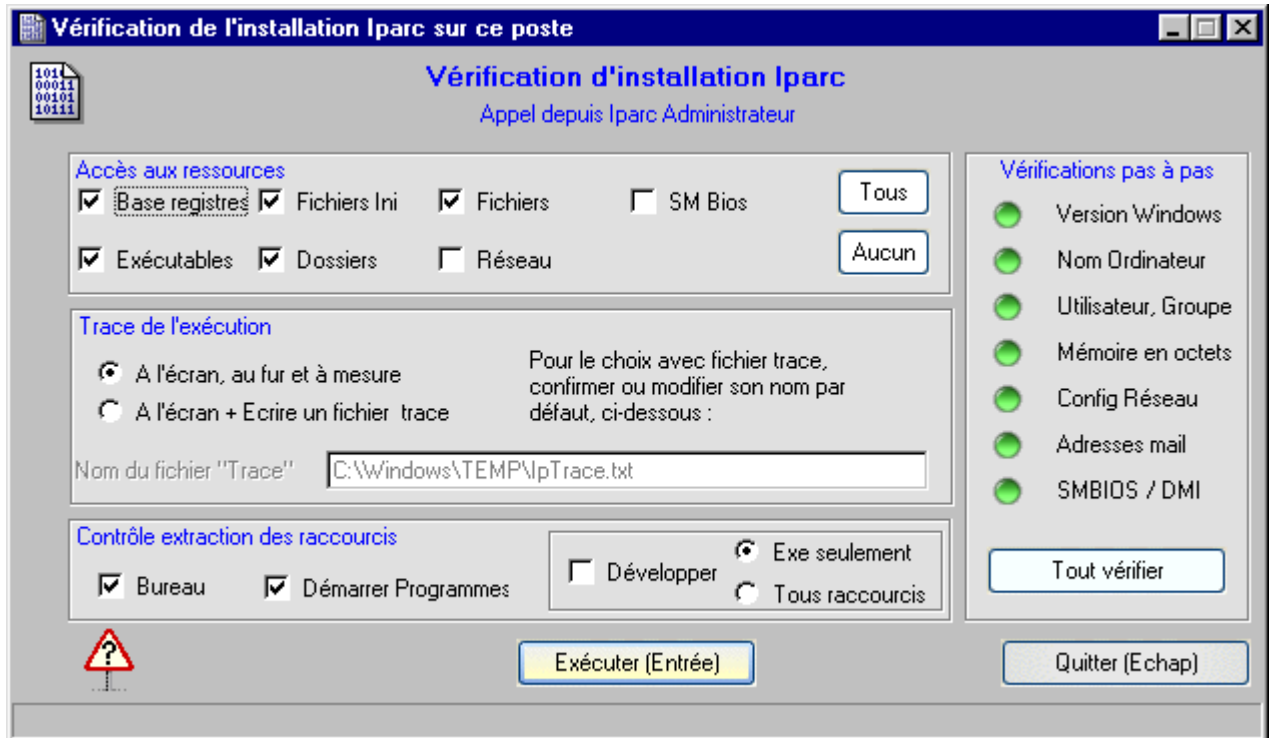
Vérification de l'installation Iparc sur ce poste

101 00011 00101 10111

Vérification d'installation Iparc
Appel depuis Iparc Administrateur

Accès aux ressources
Base registres
Fichiers Ini
Fichiers
SM Bios
Tous
Exécutables
Dossiers
Réseau
Aucun

Trace de l'exécution
A l'écran, au fur et à mesure
A l'écran + Ecrire un fichier trace
Pour le choix avec fichier trace, confirmer ou modifier son nom par défaut, ci-dessous :
Nom du fichier "Trace" C:\Windows\TEMP\IpTrace.txt

Contrôle extraction des raccourcis
Bureau
Démarrer Programmes
Développer
Exe seulement
Tous raccourcis

Vérifications pas à pas
Version Windows
Nom Ordinateur
Utilisateur, Groupe
Mémoire en octets
Config Réseau
Adresses mail
SMBIOS / DMI
Tout vérifier

?
Exécuter (Entrée)
Quitter (Echap)